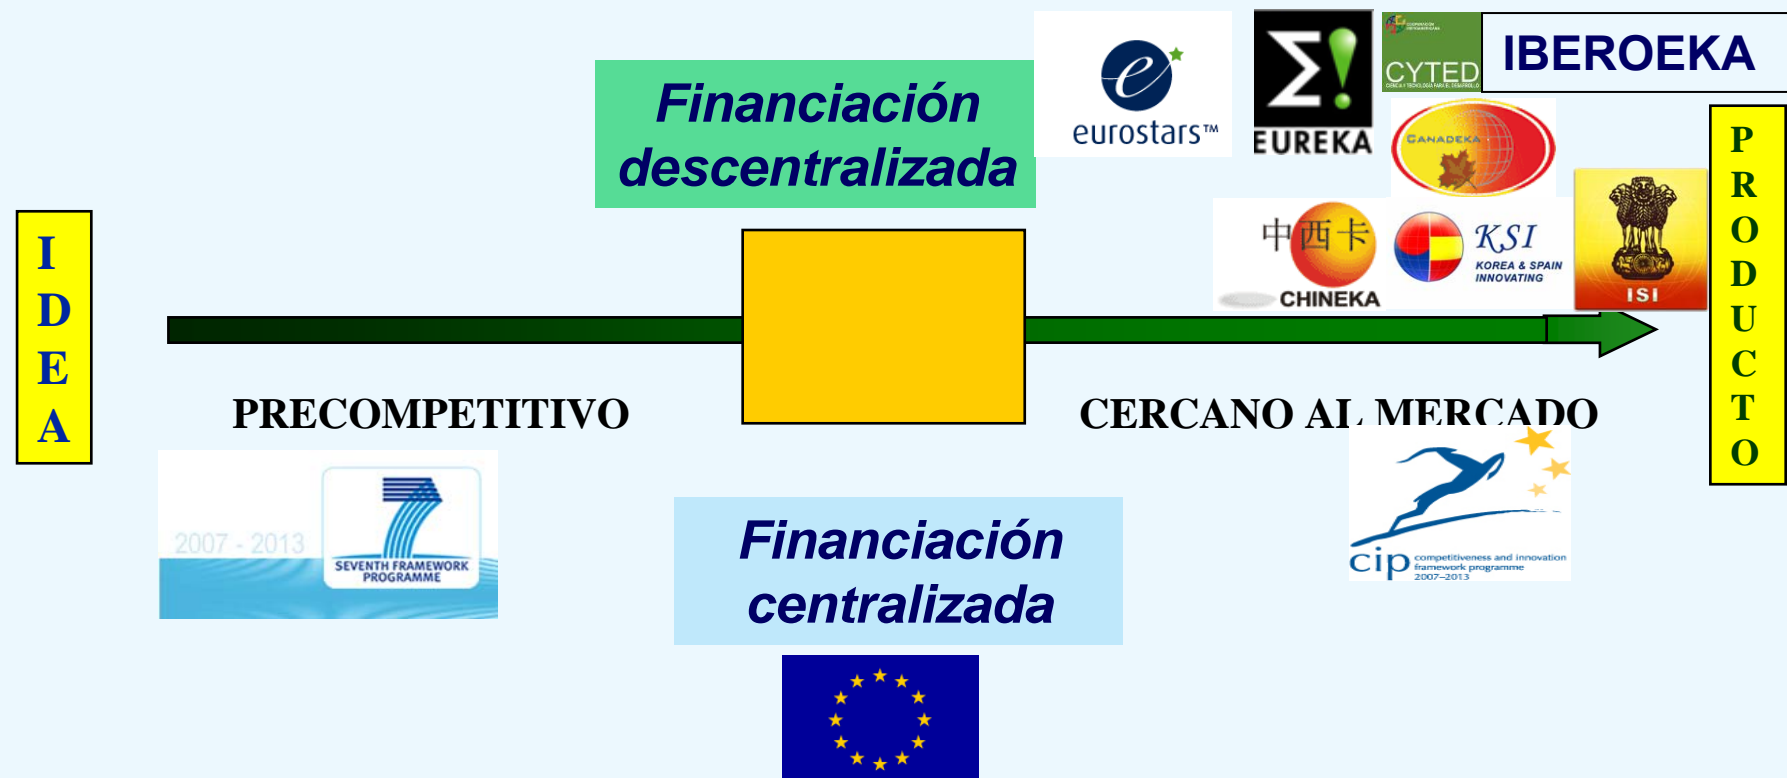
I
D
E
A

Financiación descentralizada

eurostars™

EUREKA

CYTED

IBEROEKA

CANADEKA

中西卡
CHINEKA

KSI
KOREA & SPAIN INNOVATING

ISI

P
R
O
D
U
C
T
O

PRECOMPETITIVO

CERCANO AL MERCADO

2007 - 2013
SEVENTH FRAMEWORK PROGRAMME

Financiación centralizada

cip competitiveness and innovation framework programme 2007–2013